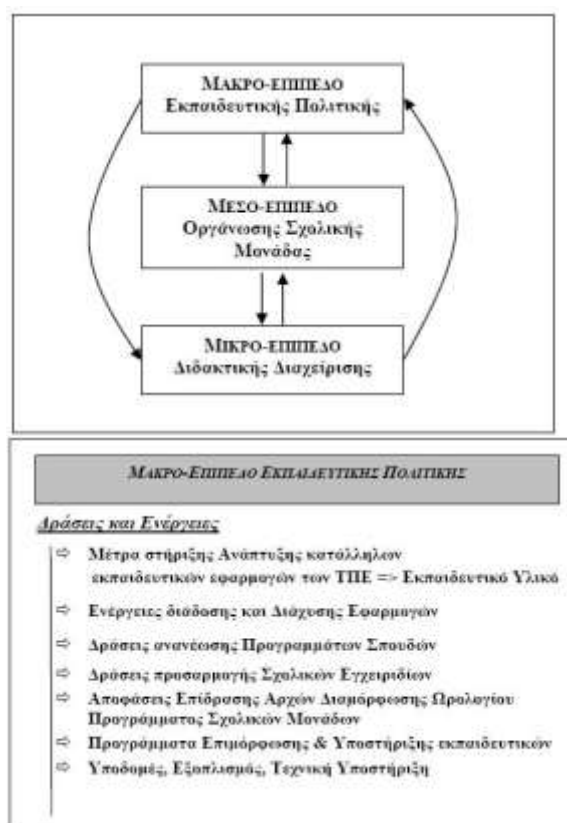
ΜΑΚΡΟ-ΕΠΙΠΕΔΟ
Εκπαιδευτικής Πολιτικής

ΜΕΣΟ-ΕΠΙΠΕΔΟ
Οργάνωσης Σχολικής Μονάδας

ΜΙΚΡΟ-ΕΠΙΠΕΔΟ
Διδακτικής Διαχείρισης

ΜΑΚΡΟ-ΕΠΙΠΕΔΟ ΕΚΠΑΙΔΕΥΤΙΚΗΣ ΠΟΛΙΤΙΚΗΣ

Δράσεις και Ενέργειες

⇨ Μέτρα στήριξης Ανάπτυξης κατάλληλων εκπαιδευτικών εφαρμογών των ΤΠΕ => Εκπαιδευτικό Υλικό

⇨ Ενέργειες διάδοσης και Διάχυσης Εφαρμογών

⇨ Δράσεις ανανέωσης Προγραμμάτων Σπουδών

⇨ Δράσεις προσαρμογής Σχολικών Εγχειριδίων

⇨ Αποφάσεις Επίδρασης Αρχών Διαμόρφωσης Ωρολογίου Προγράμματος Σχολικών Μονάδων

⇨ Προγράμματα Επιμόρφωσης & Υποστήριξης εκπαιδευτικών

⇨ Υποδομές, Εξοπλισμός, Τεχνική Υποστήριξη